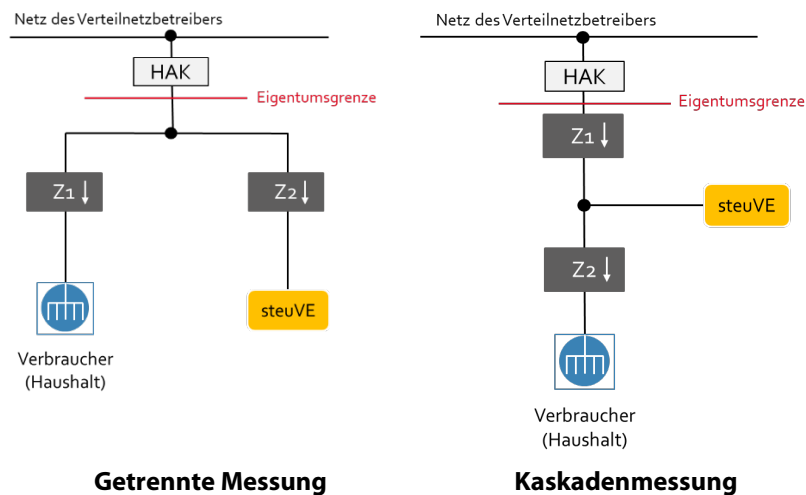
Netz des Verteilnetzbetreibers

HAK

Eigentumsgrenze

Z1 ↓

Z2 ↓

Verbraucher (Haushalt)

steuVE

Getrennte Messung

Netz des Verteilnetzbetreibers

HAK

Eigentumsgrenze

Z1 ↓

steuVE

Z2 ↓

Verbraucher (Haushalt)

Kaskadenmessung